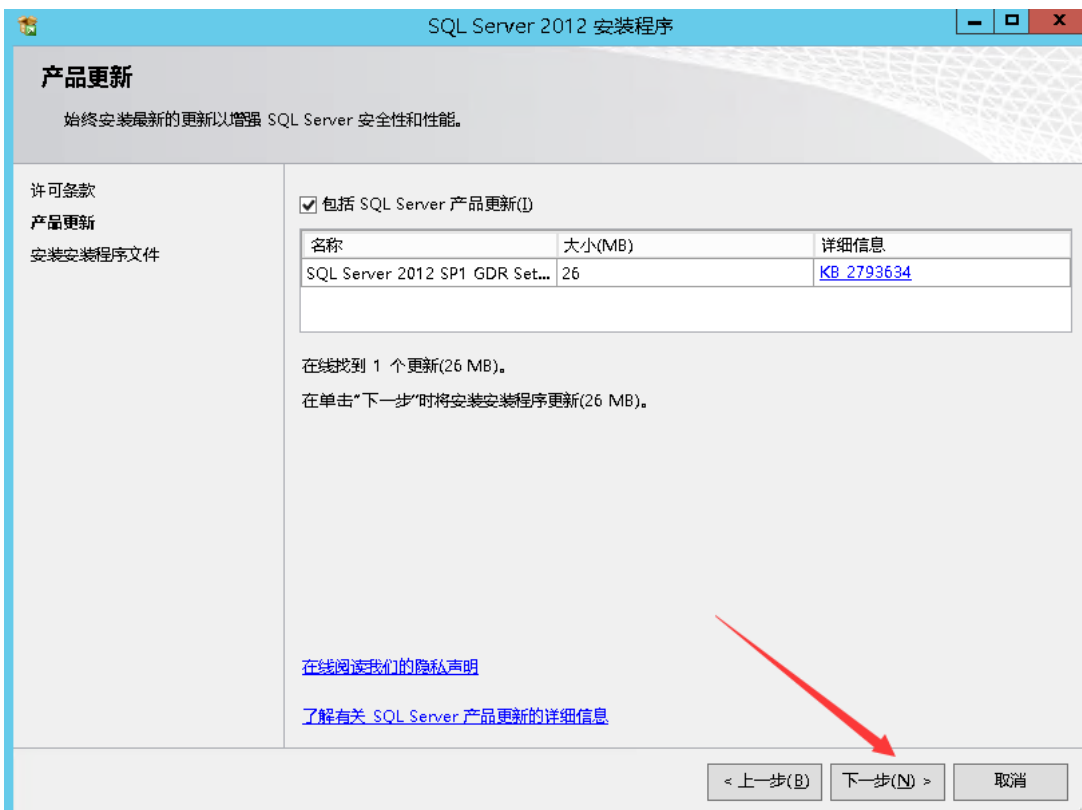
SQL Server 2012 安装程序

产品更新

始终安装最新的更新以增强 SQL Server 安全性和性能。

许可条款
产品更新
安装安装程序文件

包括 SQL Server 产品更新(I)

| 名称 | 大小(MB) | 详细信息 |
|---|---|---|
| SQL Server 2012 SP1 GDR Set... | 26 | KB 2793634 |

在线找到 1 个更新(26 MB)。

在单击“下一步”时将安装安装程序更新(26 MB)。

在线阅读我们的隐私声明

了解有关 SQL Server 产品更新的详细信息

< 上一步(B)
下一步(N) >
取消